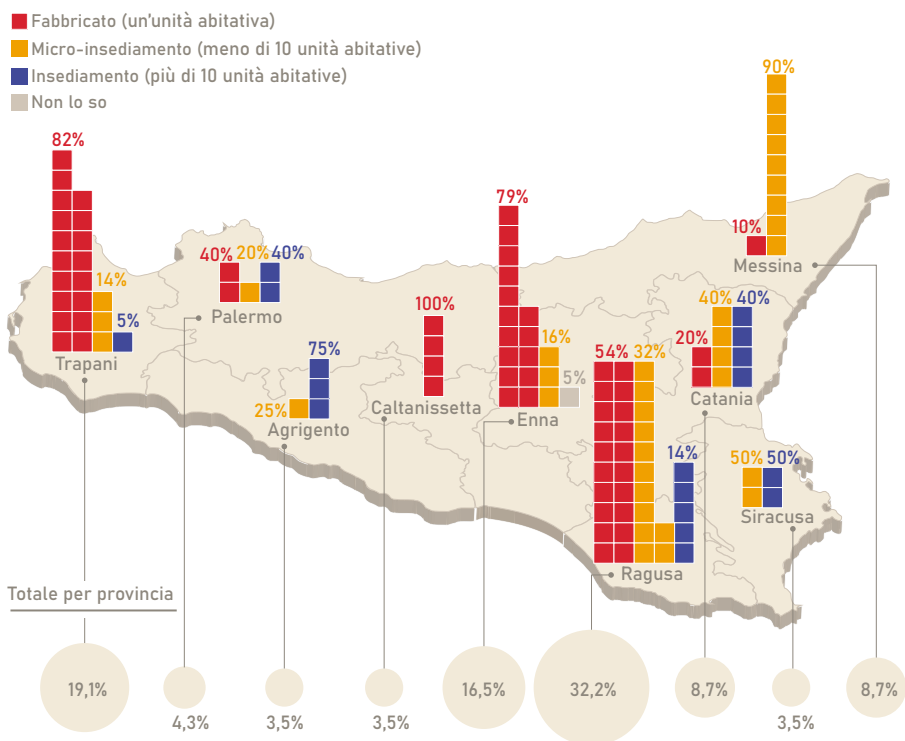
Fabbricato (un'unità abitativa)
Micro-insediamento (meno di 10 unità abitative)
Insediamento (più di 10 unità abitative)
Non lo so

82%
14%
5%
Trapani

40% 20% 40%
Palermo

75%
25%
Agrigento

100%
Caltanissetta

79%
16%
5%
Enna

54% 32%
14%
Ragusa

10%
90%
Messina

40% 40%
20%
Catania

50% 50%
Siracusa

Totale per provincia

19,1%
4,3%
3,5%
3,5%
16,5%
32,2%
8,7%
3,5%
8,7%